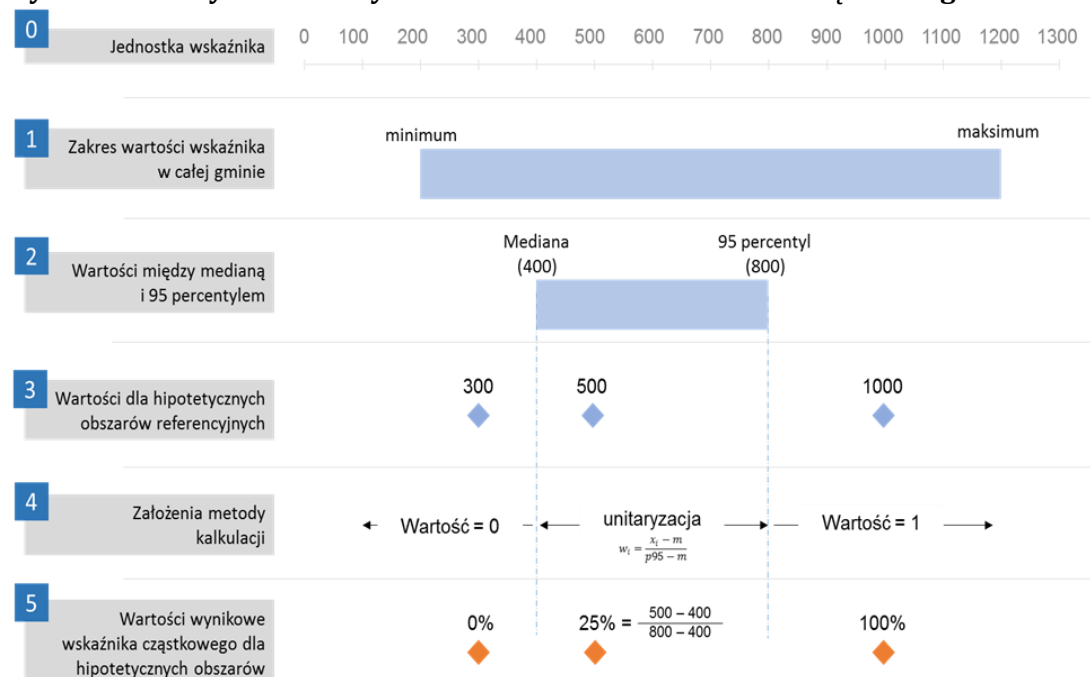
0
Jednostka wskaźnika
0 100 200 300 400 500 600 700 800 900 1000 1100 1200 1300

1
Zakres wartości wskaźnika w całej gminie
minimum
maksimum

2
Wartości między medianą i 95 percentylem
Mediana (400)
95 percentyl (800)

3
Wartości dla hipotetycznych obszarów referencyjnych
300
500
1000

4
Założenia metody kalkulacji
Wartość = 0
unitaryzacja
$w_i = \frac{x_i - m}{p95 - m}$
Wartość = 1

5
Wartości wynikowe wskaźnika cząstkowego dla hipotetycznych obszarów
0%
$25\% = \frac{500 - 400}{800 - 400}$
100%